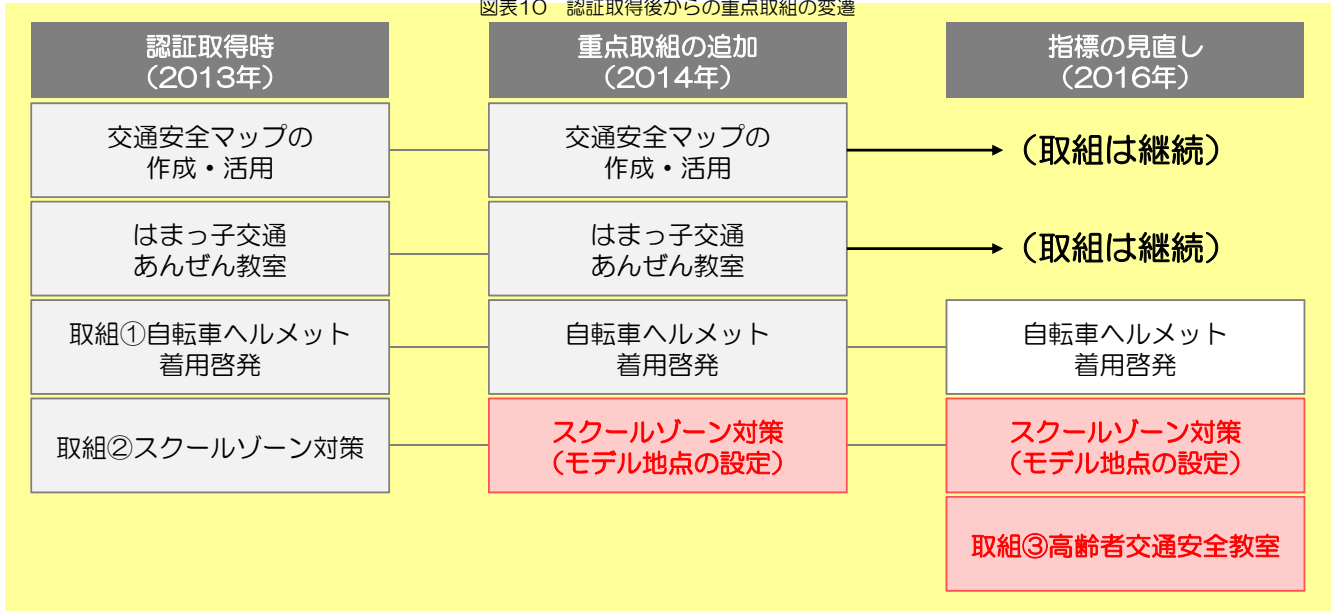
図表10　認証取得後からの重点取組の変遷

認証取得時
（2013年）

重点取組の追加
（2014年）

指標の見直し
（2016年）

交通安全マップの
作成・活用

交通安全マップの
作成・活用

（取組は継続）

はまっ子交通
あんぜん教室

はまっ子交通
あんぜん教室

（取組は継続）

取組①自転車ヘルメット
着用啓発

自転車ヘルメット
着用啓発

自転車ヘルメット
着用啓発

取組②スクールゾーン対策

スクールゾーン対策
（モデル地点の設定）

スクールゾーン対策
（モデル地点の設定）

取組③高齢者交通安全教室